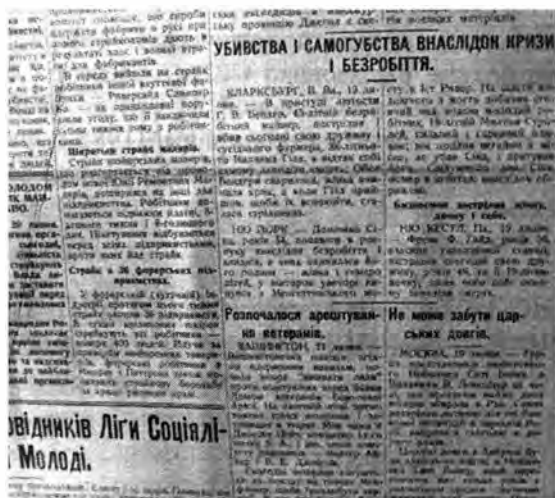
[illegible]

УБИВСТВА І САМОГУБСТВА ВНАСЛІДОК КРИЗИ І БЕЗРОБІТТЯ.

КЛАРКСБУРГ, В. Ва., 12 за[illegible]

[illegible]

Безпомічні застрілив жінку і себе.

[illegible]

Страйк в 36 фаррерських підприємствах.

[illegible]

Розпочалося арештування ветеранів.

ВАШИНГТОН, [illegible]

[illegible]

Не може забути царських довгів.

МОСКВА, 19 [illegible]

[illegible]

овідників Ліги Соціалі-

і Молоді.

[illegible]